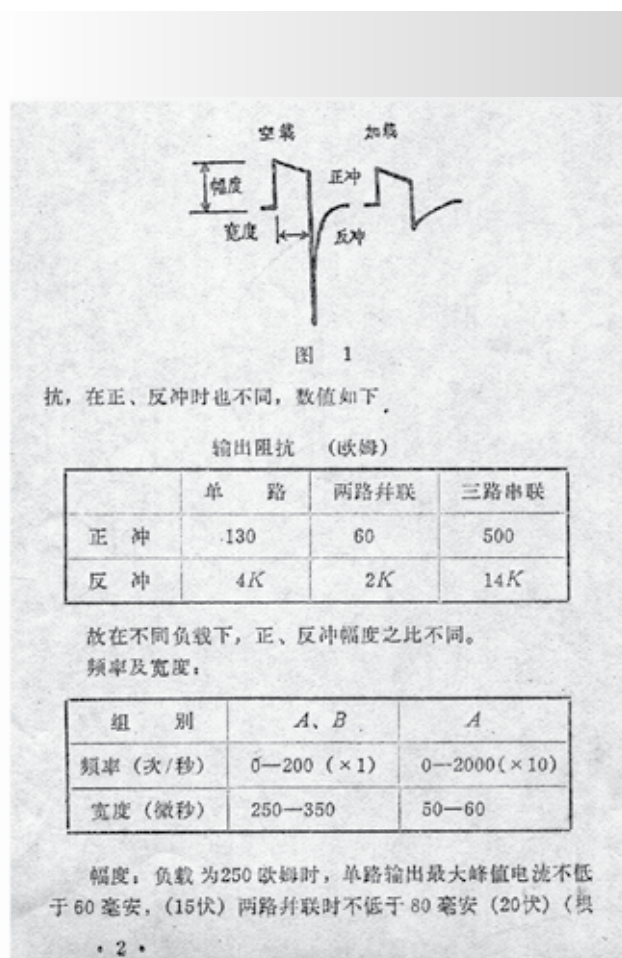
空载　　加载

幅度

正冲

宽度

反冲

图　1

抗，在正、反冲时也不同，数值如下

输出阻抗　（欧姆）

| | 单　路 | 两路并联 | 三路串联 |
|---|---|---|---|
| 正　冲 | 130 | 60 | 500 |
| 反　冲 | $4K$ | $2K$ | $14K$ |

故在不同负载下，正、反冲幅度之比不同。

频率及宽度：

| 组　别 | $A$、$B$ | $A$ |
|---|---|---|
| 频率（次/秒） | 0—200（×1） | 0—2000（×10） |
| 宽度（微秒） | 250—350 | 50—60 |

幅度：负载为250欧姆时，单路输出最大峰值电流不低于60毫安，（15伏）两路并联时不低于80毫安（20伏）（

・2・